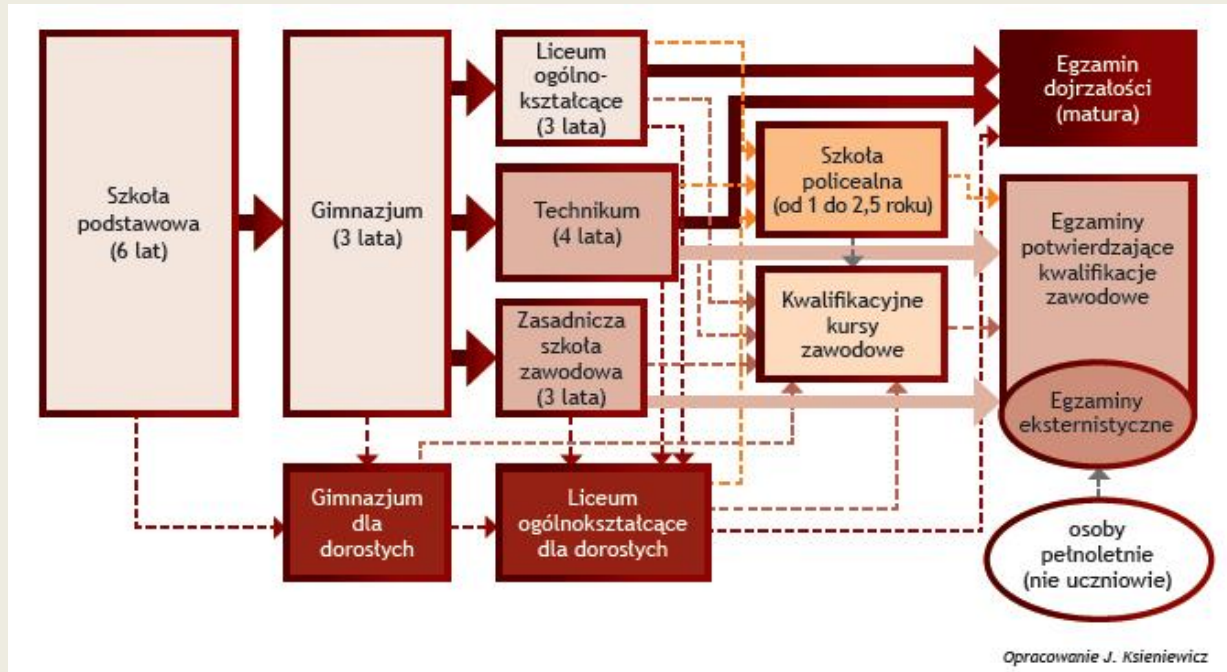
Szkoła podstawowa (6 lat)

Gimnazjum (3 lata)

Liceum ogólnokształcące (3 lata)

Technikum (4 lata)

Zasadnicza szkoła zawodowa (3 lata)

Egzamin dojrzałości (matura)

Szkoła policealna (od 1 do 2,5 roku)

Kwalifikacyjne kursy zawodowe

Egzaminy potwierdzające kwalifikacje zawodowe

Egzaminy eksternistyczne

Gimnazjum dla dorosłych

Liceum ogólnokształcące dla dorosłych

osoby pełnoletnie (nie uczniowie)

Opracowanie J. Ksieniewicz